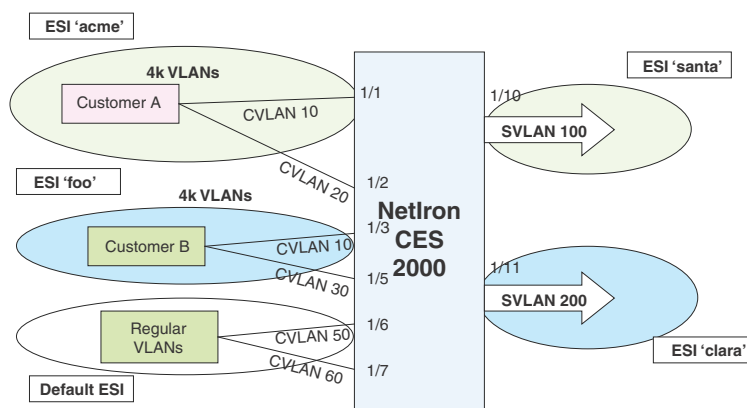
ESI 'acme'

4k VLANs

Customer A

CVLAN 10

CVLAN 20

1/1

1/2

ESI 'santa'

1/10

SVLAN 100

ESI 'foo'

4k VLANs

Customer B

CVLAN 10

CVLAN 30

1/3

1/5

NetIron CES 2000

1/11

SVLAN 200

Regular VLANs

CVLAN 50

CVLAN 60

1/6

1/7

Default ESI

ESI 'clara'